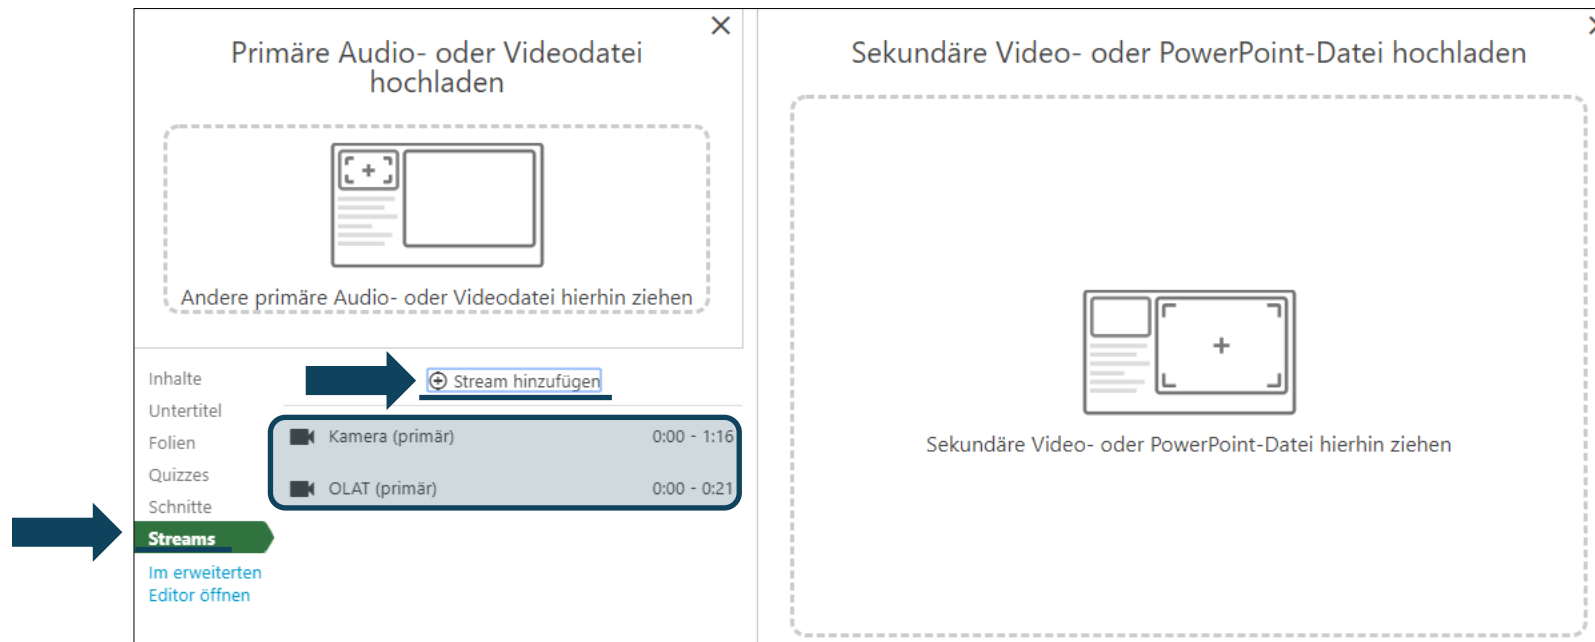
Primäre Audio- oder Videodatei hochladen

Andere primäre Audio- oder Videodatei hierhin ziehen

Inhalte
Untertitel
Folien
Quizzes
Schnitte
Streams
Im erweiterten Editor öffnen

Stream hinzufügen

| Kamera (primär) | 0:00 - 1:16 |
|---|---|
| OLAT (primär) | 0:00 - 0:21 |

Sekundäre Video- oder PowerPoint-Datei hochladen

Sekundäre Video- oder PowerPoint-Datei hierhin ziehen